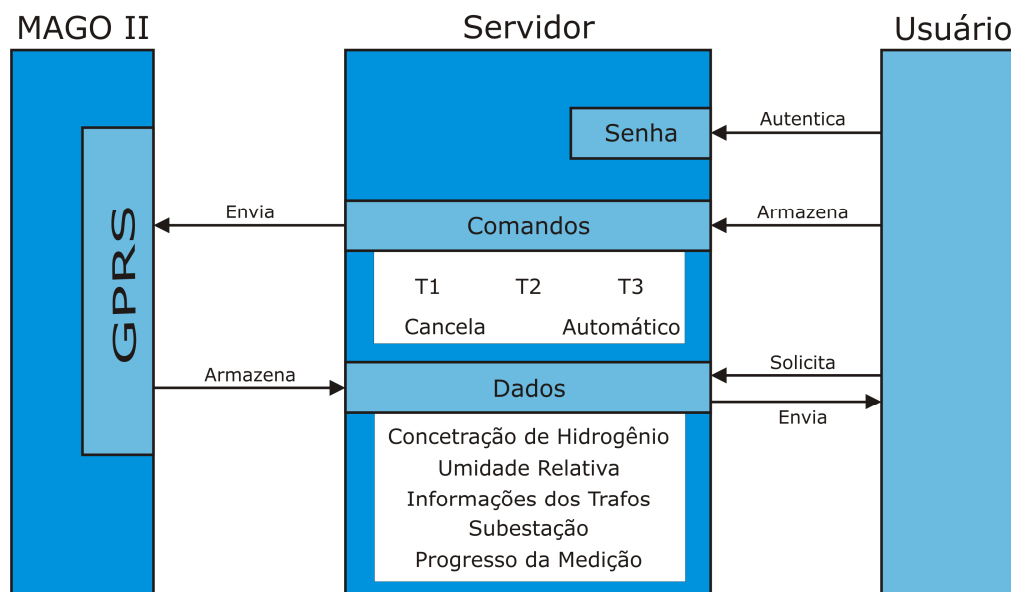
MAGO II

Servidor

Usuário

Senha

Autentica

GPRS

Envia

Comandos

Armazena

T1 T2 T3

Cancela Automático

Armazena

Dados

Solicita

Envia

Concetração de Hidrogênio
Umidade Relativa
Informações dos Trafos
Subestação
Progresso da Medição